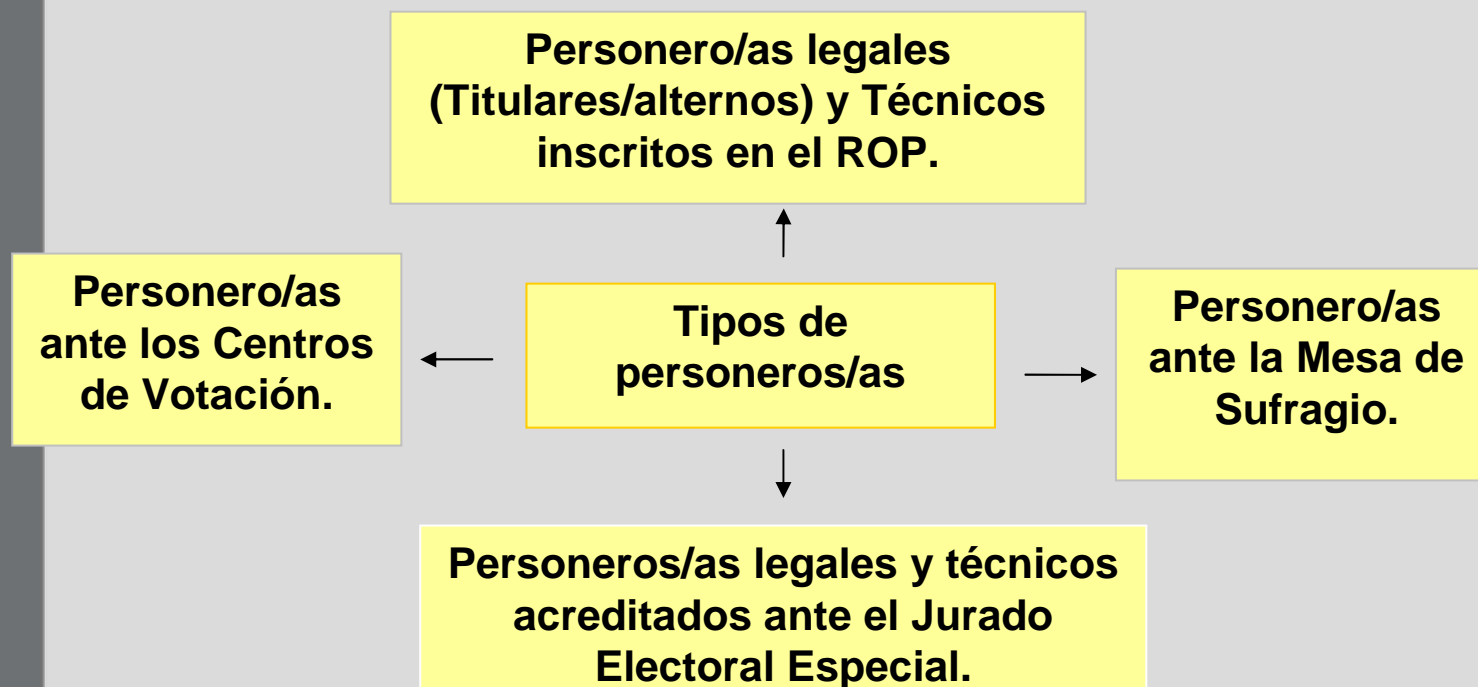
Personero/as legales (Titulares/alternos) y Técnicos inscritos en el ROP.

Personero/as ante los Centros de Votación.

Tipos de personeros/as

Personero/as ante la Mesa de Sufragio.

Personeros/as legales y técnicos acreditados ante el Jurado Electoral Especial.